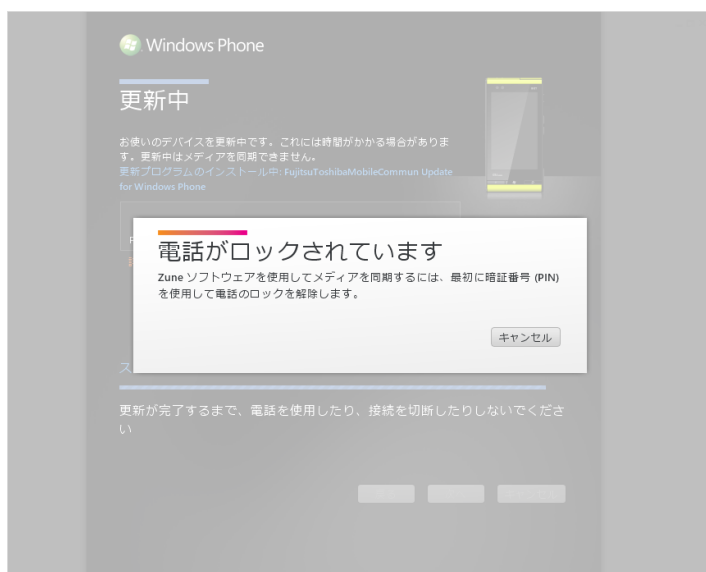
Windows Phone

更新中

お使いのデバイスを更新中です。これには時間がかかる場合があります。更新中はメディアを同期できません。
更新プログラムのインストール中: FujitsuToshibaMobileCommun Update for Windows Phone

電話がロックされています

Zune ソフトウェアを使用してメディアを同期するには、最初に暗証番号 (PIN) を使用して電話のロックを解除します。

キャンセル

ス

更新が完了するまで、電話を使用したり、接続を切断したりしないでください